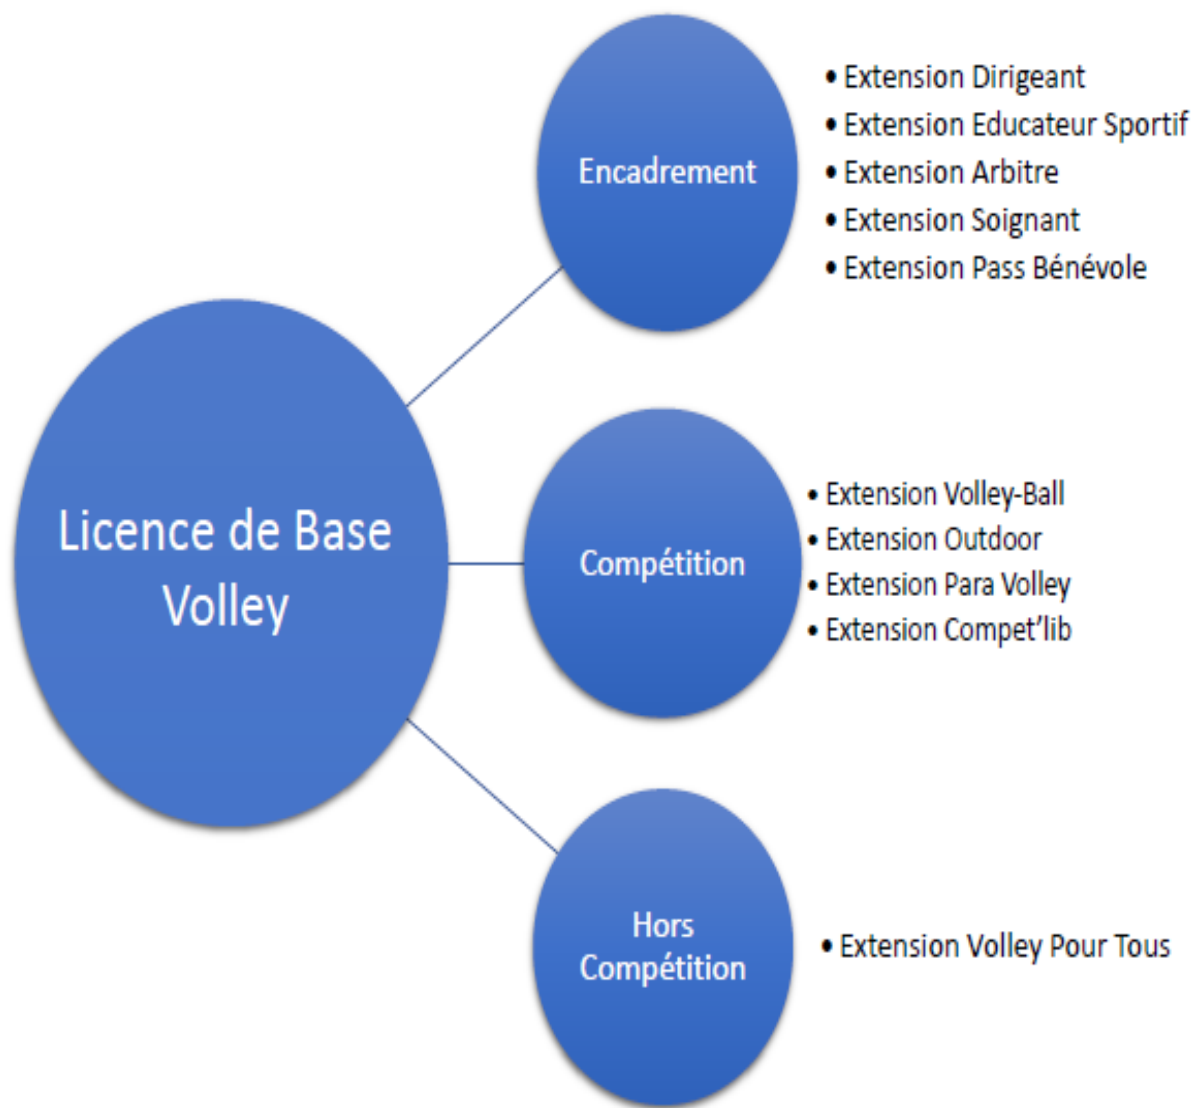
Licence de Base Volley

Encadrement

• Extension Dirigeant
• Extension Educateur Sportif
• Extension Arbitre
• Extension Soignant
• Extension Pass Bénévole

Compétition

• Extension Volley-Ball
• Extension Outdoor
• Extension Para Volley
• Extension Compet'lib

Hors Compétition

• Extension Volley Pour Tous